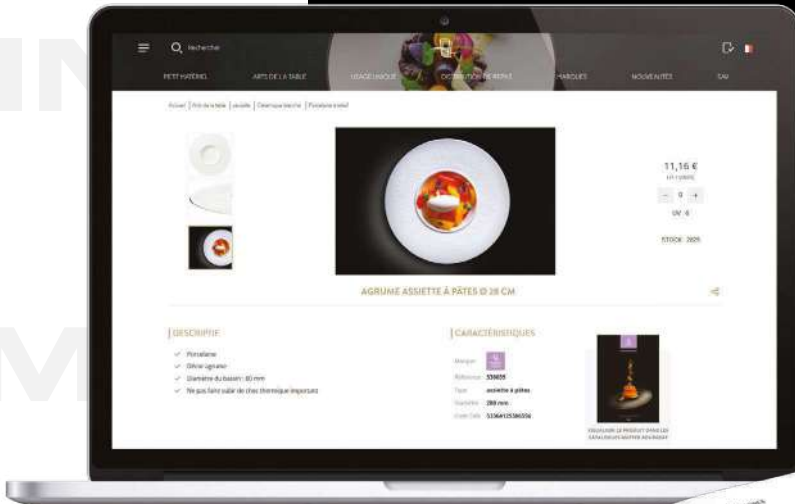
Recherche

PETIT MATÉRIEL
ARTS DE LA TABLE
USAGE UNIQUE
DISTRIBUTION DE REPAS
MARQUES
NOUVEAUTÉS
SAV

Accueil | Arts de la table | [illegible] | Céramique blanche | Porcelaine à relief

11,16 €
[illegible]
0
UV : 6
STOCK : 2605

AGRUME ASSIETTE À PÂTES Ø 28 CM

DESCRIPTIF
Porcelaine
Décor agrume
Diamètre du bassin : 80 mm
Ne pas faire subir de choc thermique important

CARACTÉRISTIQUES
Marque
Référence : 536035
Type : assiette à pâtes
Diamètre : 280 mm
Code EAN : 5336435365536

DÉCOUVRIR CE PRODUIT DANS LES CATALOGUES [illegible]